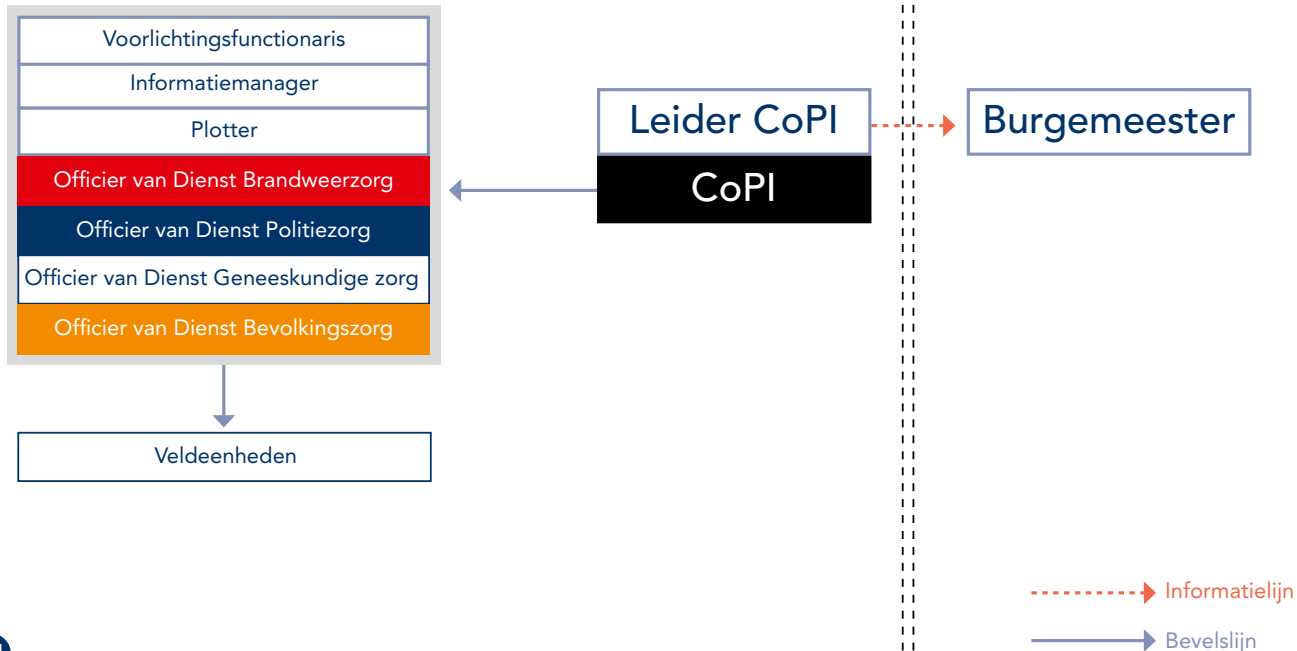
Voorlichtingsfunctionaris
Informatiemanager
Plotter
Officier van Dienst Brandweerzorg
Officier van Dienst Politiezorg
Officier van Dienst Geneeskundige zorg
Officier van Dienst Bevolkingszorg

Veldeenheden

Leider CoPI
CoPI

Burgemeester

Informatielijn
Bevelslijn